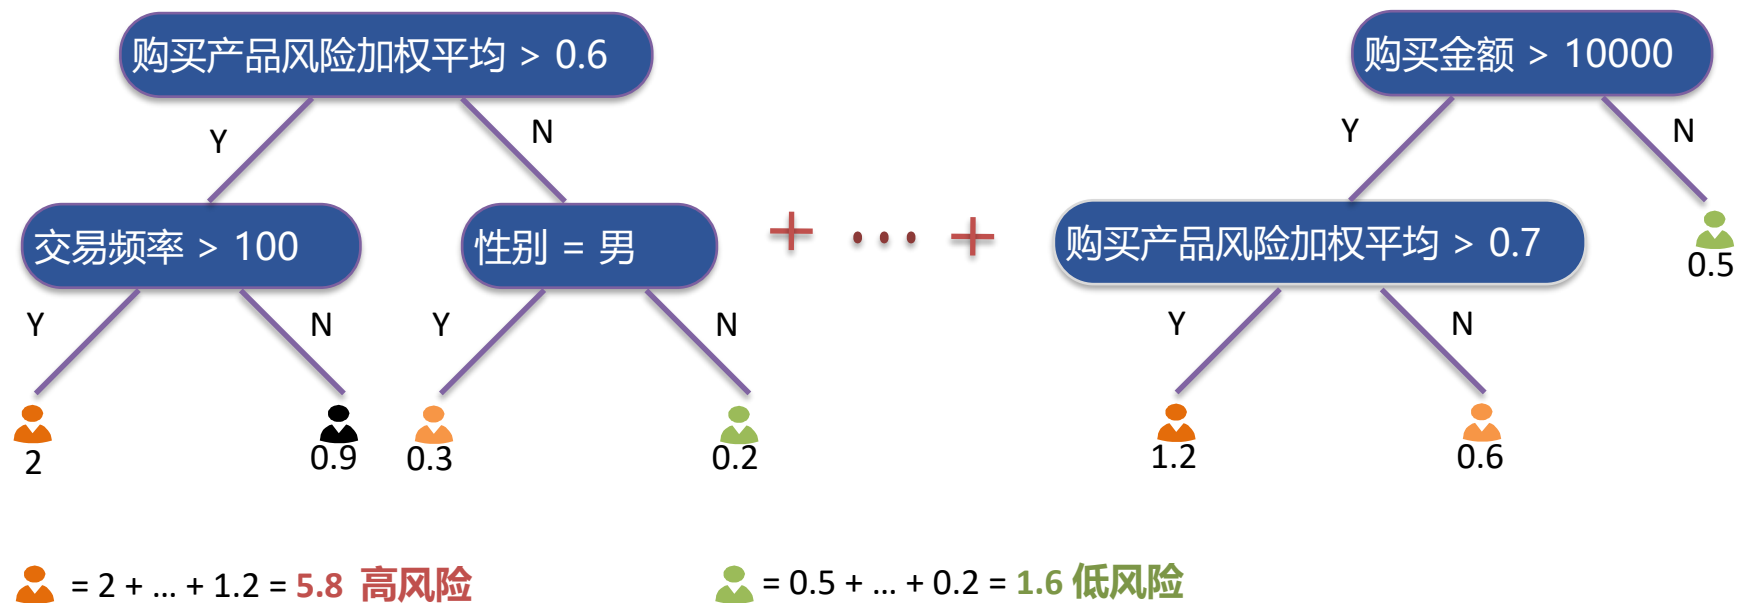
购买产品风险加权平均 > 0.6

Y

N

交易频率 > 100

性别 = 男

Y

N

Y

N

2

0.9

0.3

0.2

+ ··· +

购买金额 > 10000

Y

N

购买产品风险加权平均 > 0.7

0.5

Y

N

1.2

0.6

= 2 + ... + 1.2 = 5.8 高风险

= 0.5 + ... + 0.2 = 1.6 低风险